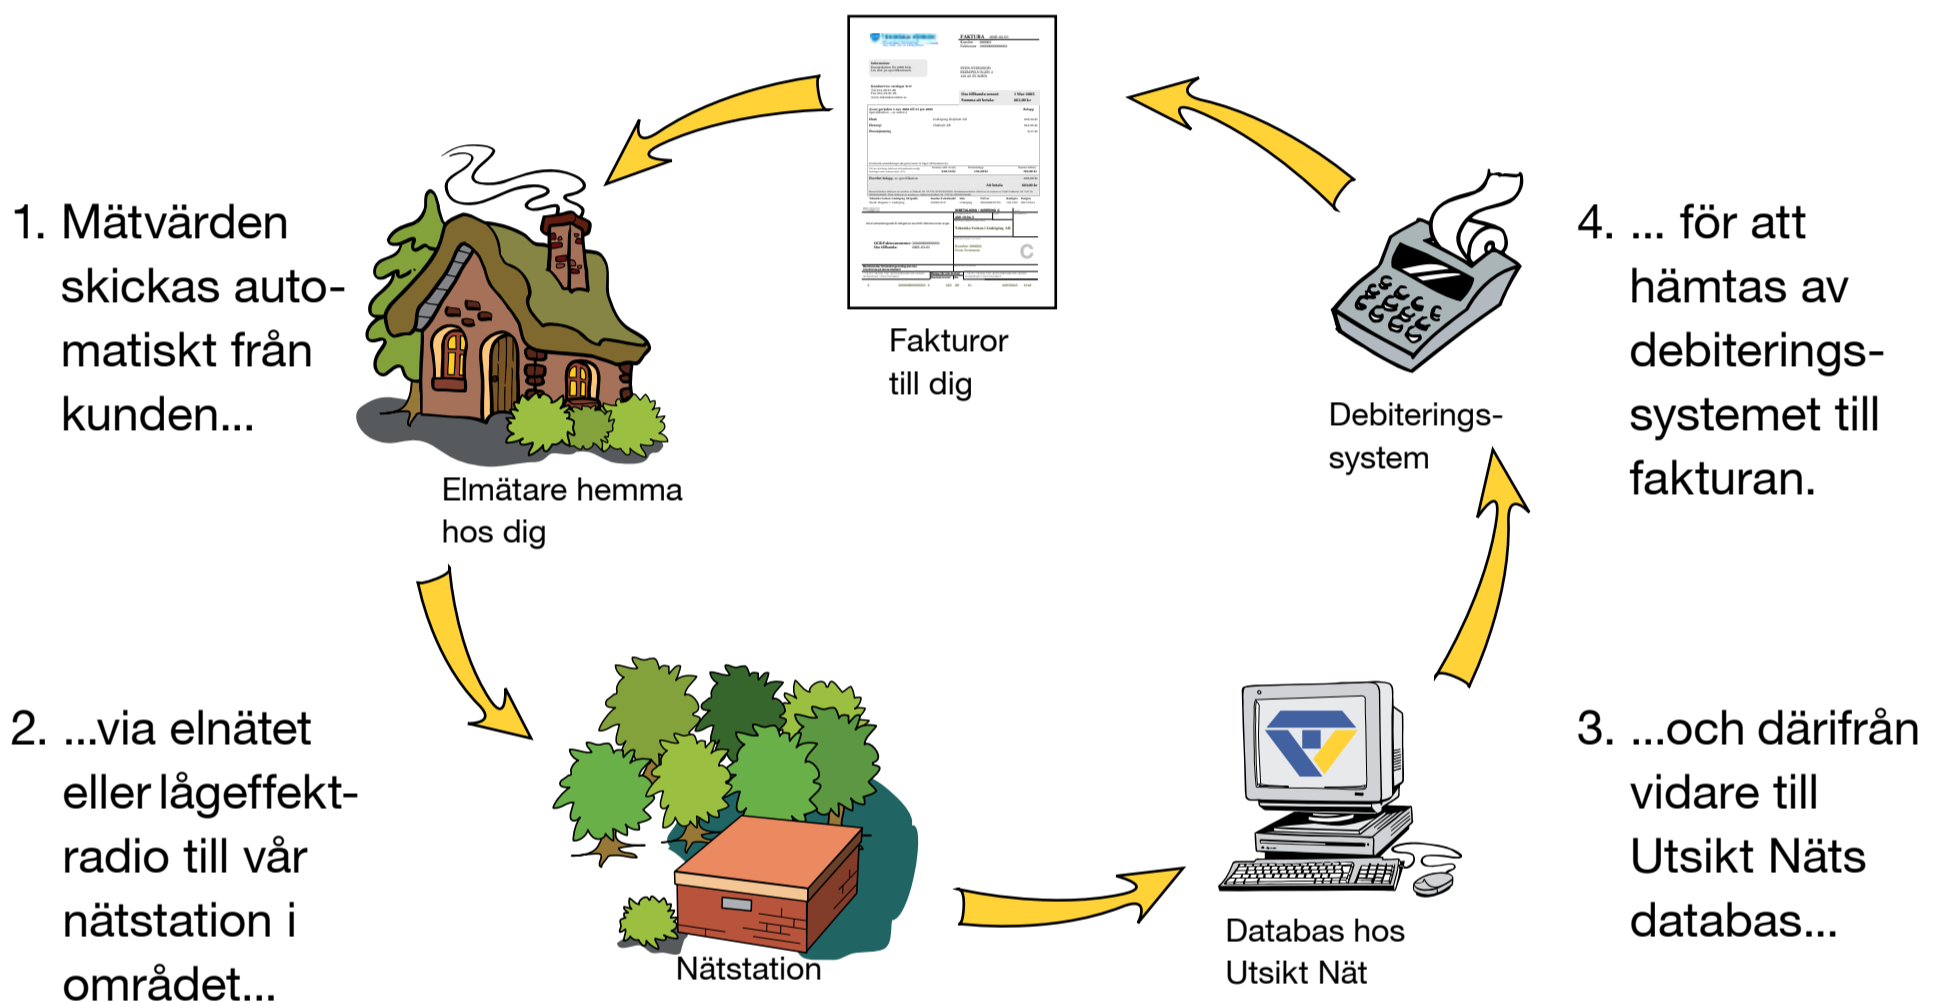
1. Mätvärden skickas automatiskt från kunden...

Elmätare hemma hos dig

Fakturor till dig

Debiterings-system

4. ... för att hämtas av debiteringssystemet till fakturan.

2. ...via elnätet eller lågeffekt-radio till vår nätstation i området...

Nätstation

Databas hos Utsikt Nät

3. ...och därifrån vidare till Utsikt Näts databas...